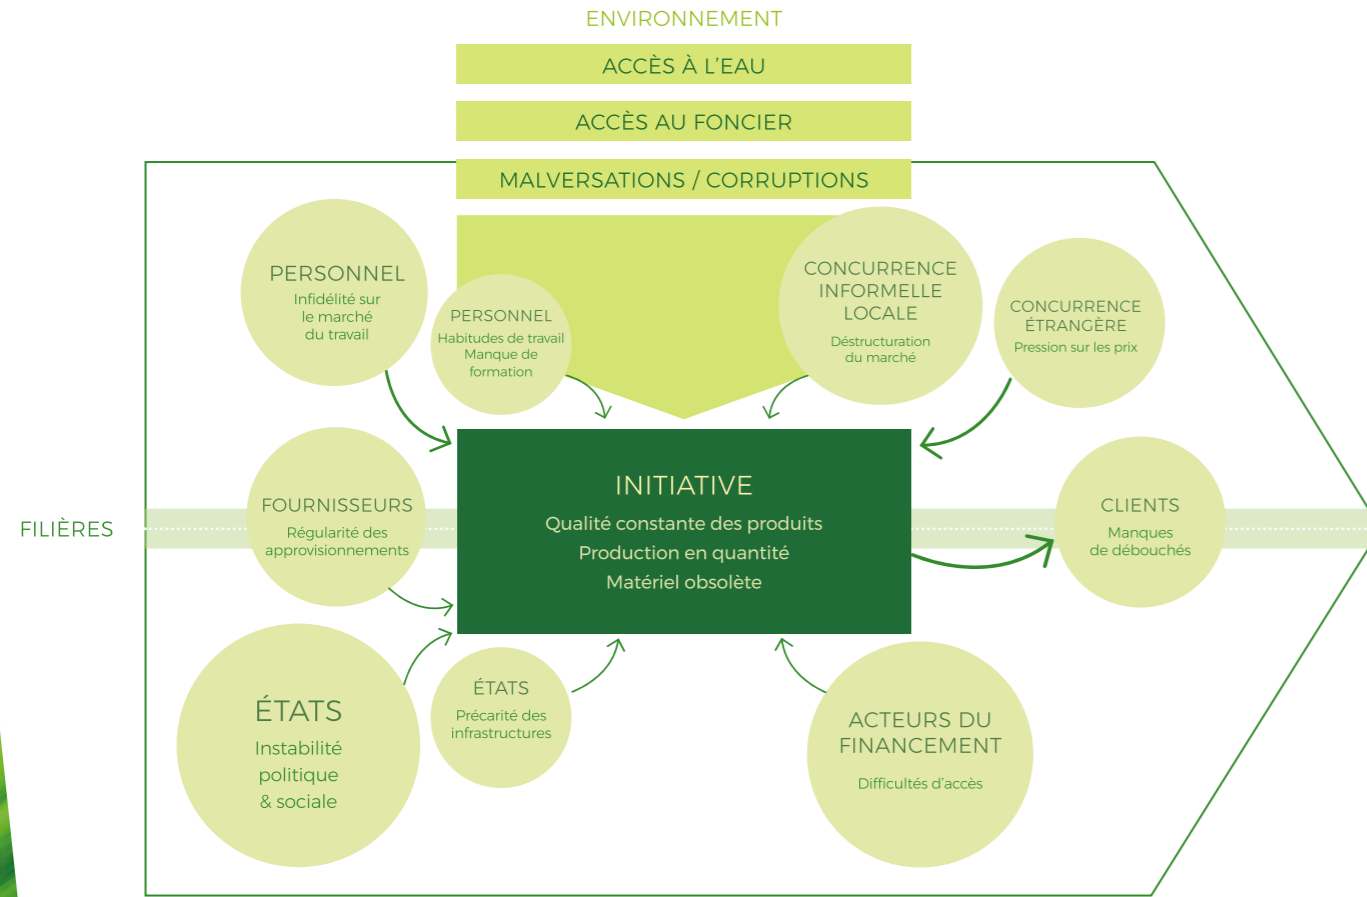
ENVIRONNEMENT

ACCÈS À L'EAU

ACCÈS AU FONCIER

MALVERSATIONS / CORRUPTIONS

PERSONNEL
Infidélité sur le marché du travail

PERSONNEL
Habitudes de travail
Manque de formation

CONCURRENCE INFORMELLE LOCALE
Déstructuration du marché

CONCURRENCE ÉTRANGÈRE
Pression sur les prix

FILIÈRES

FOURNISSEURS
Régularité des approvisionnements

INITIATIVE
Qualité constante des produits
Production en quantité
Matériel obsolète

CLIENTS
Manques de débouchés

ÉTATS
Instabilité politique & sociale

ÉTATS
Précarité des infrastructures

ACTEURS DU FINANCEMENT
Difficultés d'accès